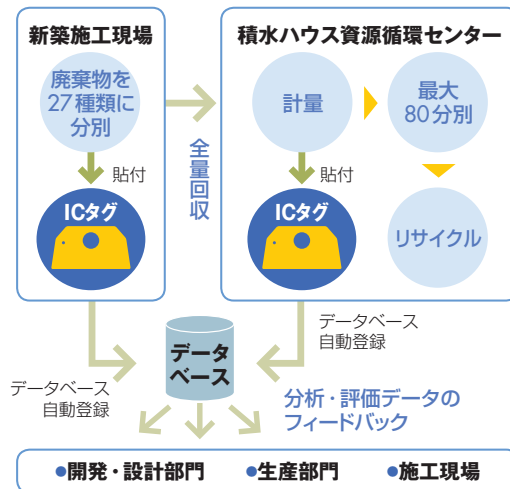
新築施工現場

廃棄物を27種類に分別

貼付

ICタグ

全量回収

積水ハウス資源循環センター

計量

最大80分別

貼付

ICタグ

リサイクル

データベース自動登録

データベース

データベース自動登録

分析・評価データのフィードバック

●開発・設計部門　●生産部門　●施工現場